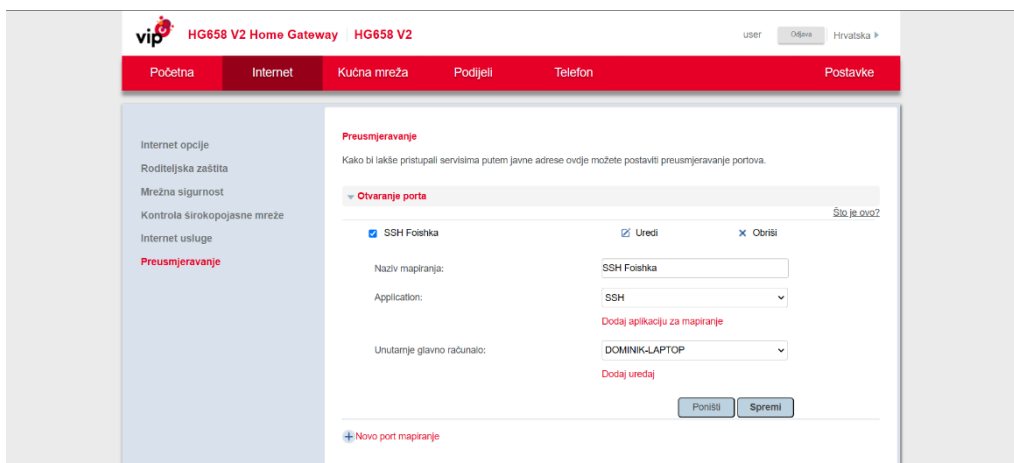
vip HG658 V2 Home Gateway | HG658 V2

user Odjava Hrvatska

Početna Internet Kućna mreža Podijeli Telefon Postavke

Internet opcije
Roditeljska zaštita
Mrežna sigurnost
Kontrola širokopojasne mreže
Internet usluge
Preusmjeravanje

Preusmjeravanje

Kako bi lakše pristupali servisima putem javne adrese ovdje možete postaviti preusmjeravanje portova.

Otvaranje porta

Što je ovo?

SSH Foishka Uredi Obriši

Naziv mapiranja: SSH Foishka

Application: SSH

Dodaj aplikaciju za mapiranje

Unutarnje glavno računalo: DOMINIK-LAPTOP

Dodaj uređaj

Poništi Spremi

Novo port mapiranje